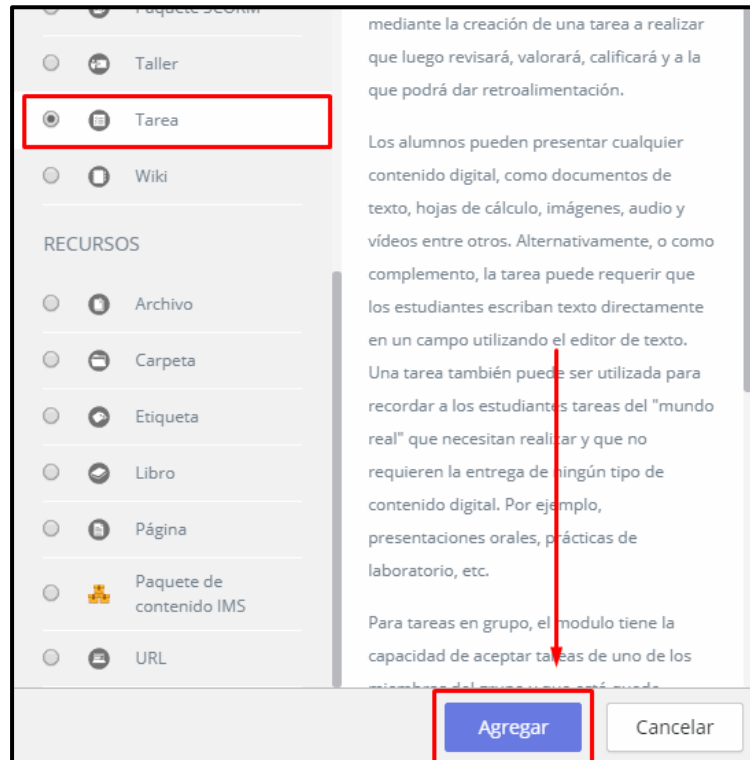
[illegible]

Taller

Tarea

Wiki

RECURSOS

Archivo

Carpeta

Etiqueta

Libro

Página

Paquete de contenido IMS

URL

mediante la creación de una tarea a realizar que luego revisará, valorará, calificará y a la que podrá dar retroalimentación.

Los alumnos pueden presentar cualquier contenido digital, como documentos de texto, hojas de cálculo, imágenes, audio y vídeos entre otros. Alternativamente, o como complemento, la tarea puede requerir que los estudiantes escriban texto directamente en un campo utilizando el editor de texto. Una tarea también puede ser utilizada para recordar a los estudiantes tareas del "mundo real" que necesitan realizar y que no requieren la entrega de ningún tipo de contenido digital. Por ejemplo, presentaciones orales, prácticas de laboratorio, etc.

Para tareas en grupo, el modulo tiene la capacidad de aceptar tareas de uno de los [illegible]

Agregar

Cancelar